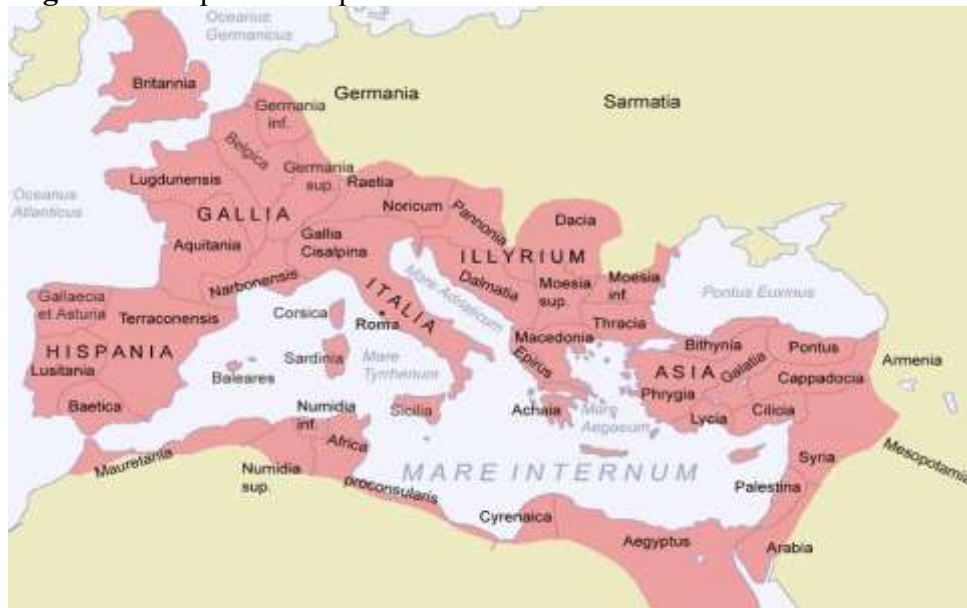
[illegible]

Oceanus Germanicus

Britannia

Germania

Sarmatia

Germania inf.

Belgica

Germania sup.

Oceanus Atlanticus

Lugdunensis

GALLIA

Raetia

Noricum

Pannonia

Dacia

Aquitania

Gallia Cisalpina

ILLYRIUM

Dalmatia

Moesia sup.

Moesia inf.

Mare Adriaticum

Pontus Euxinus

Narbonensis

ITALIA

Gallaecia et Asturia

Terraconensis

Corsica

Roma

Thracia

Macedonia

Bithynia

Pontus

HISPANIA

Sardinia

Mare Tyrrhenum

Epirus

ASIA

Galatia

Armenia

Lusitania

Baleares

Cappadocia

Phrygia

Numidia inf.

Achaia

Mare Aegaeum

Lycia

Cilicia

Baetica

Sicilia

Africa

Mauretania

MARE INTERNUM

Syria

Mesopotamia

Numidia sup.

proconsularis

Palestina

Cyrenaica

Aegyptus

Arabia